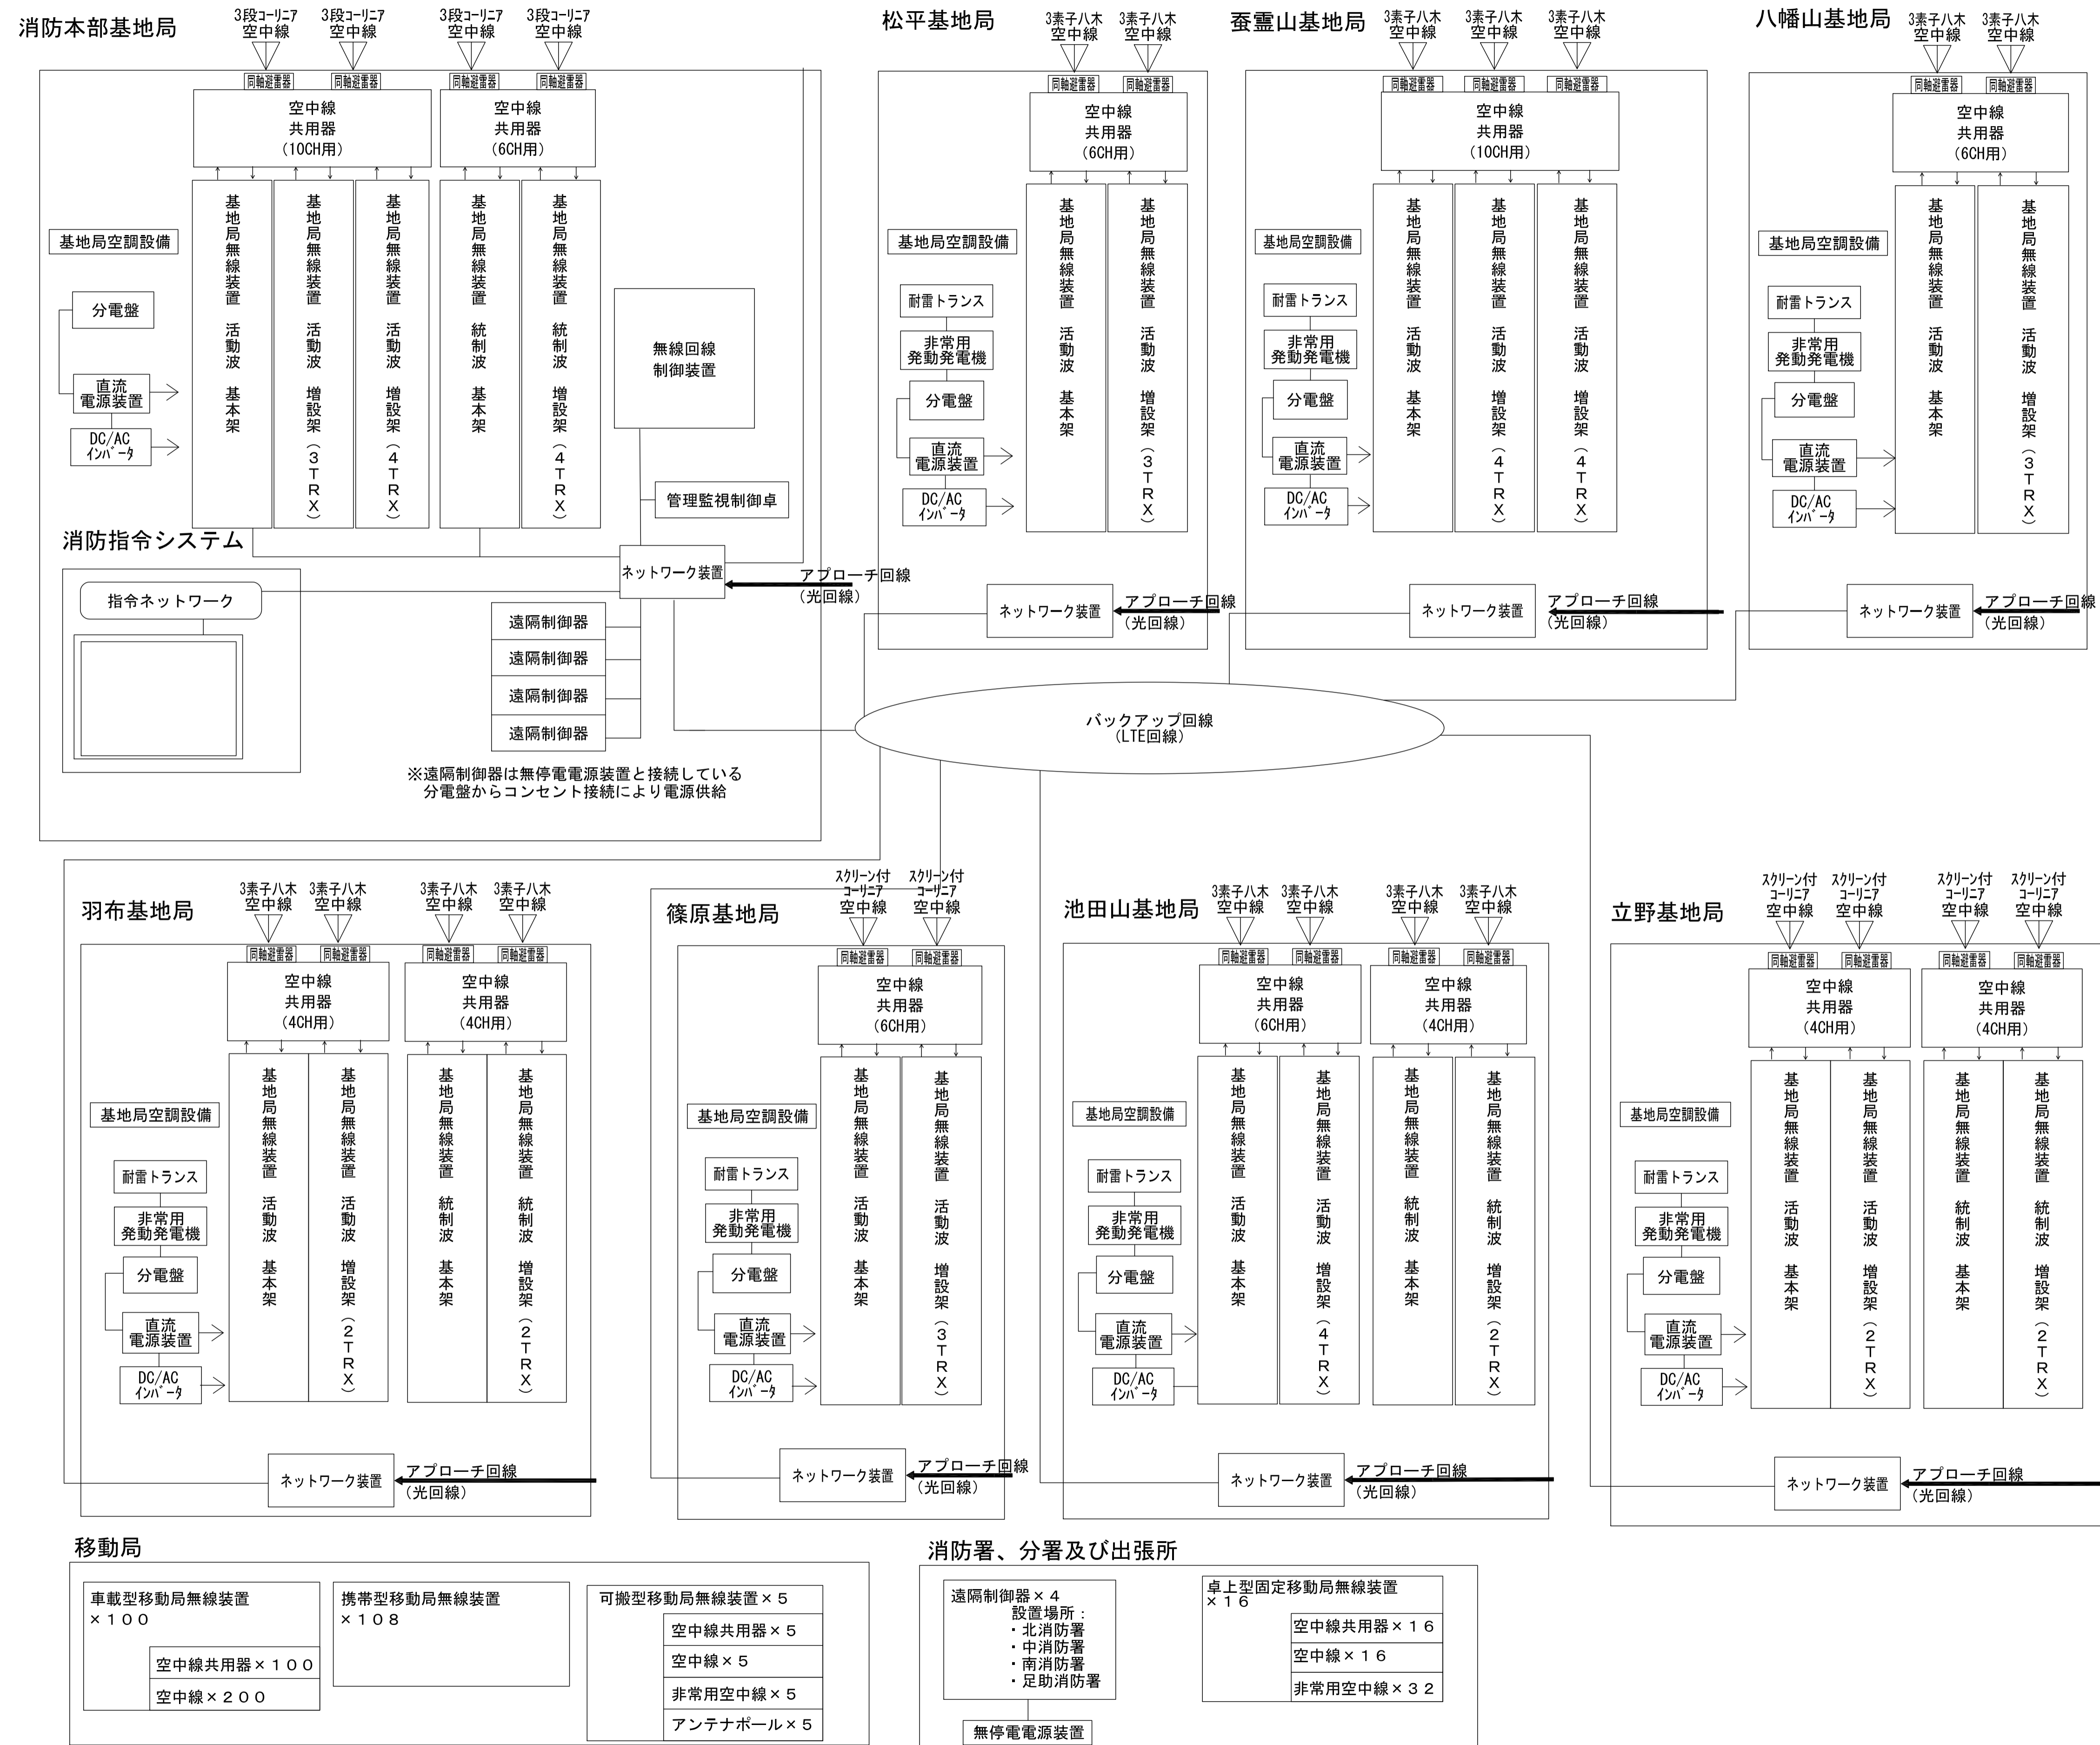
消防本部基地局
3段コーリニア空中線 3段コーリニア空中線 3段コーリニア空中線 3段コーリニア空中線
同軸避雷器 同軸避雷器 同軸避雷器 同軸避雷器
空中線共用器（10CH用）
空中線共用器（6CH用）
基地局無線装置 活動波 基本架
基地局無線装置 活動波 増設架（3TRX）
基地局無線装置 活動波 増設架（4TRX）
基地局無線装置 統制波 基本架
基地局無線装置 統制波 増設架（4TRX）
基地局空調設備
分電盤
直流電源装置
DC/ACインバータ
無線回線制御装置
管理監視制御卓
消防指令システム
指令ネットワーク
ネットワーク装置
アプローチ回線（光回線）
遠隔制御器
遠隔制御器
遠隔制御器
遠隔制御器
※遠隔制御器は無停電電源装置と接続している分電盤からコンセント接続により電源供給

松平基地局
3素子八木空中線 3素子八木空中線
同軸避雷器 同軸避雷器
空中線共用器（6CH用）
基地局無線装置 活動波 基本架
基地局無線装置 活動波 増設架（3TRX）
基地局空調設備
耐雷トランス
非常用発動発電機
分電盤
直流電源装置
DC/ACインバータ
ネットワーク装置
アプローチ回線（光回線）

蚕霊山基地局
3素子八木空中線 3素子八木空中線 3素子八木空中線
同軸避雷器 同軸避雷器 同軸避雷器
空中線共用器（10CH用）
基地局無線装置 活動波 基本架
基地局無線装置 活動波 増設架（4TRX）
基地局無線装置 活動波 増設架（4TRX）
基地局空調設備
耐雷トランス
非常用発動発電機
分電盤
直流電源装置
DC/ACインバータ
ネットワーク装置
アプローチ回線（光回線）

八幡山基地局
3素子八木空中線 3素子八木空中線
同軸避雷器 同軸避雷器
空中線共用器（6CH用）
基地局無線装置 活動波 基本架
基地局無線装置 活動波 増設架（3TRX）
基地局空調設備
耐雷トランス
非常用発動発電機
分電盤
直流電源装置
DC/ACインバータ
ネットワーク装置
アプローチ回線（光回線）

バックアップ回線（LTE回線）

羽布基地局
3素子八木空中線 3素子八木空中線 3素子八木空中線 3素子八木空中線
同軸避雷器 同軸避雷器 同軸避雷器 同軸避雷器
空中線共用器（4CH用）
空中線共用器（4CH用）
基地局無線装置 活動波 基本架
基地局無線装置 活動波 増設架（2TRX）
基地局無線装置 統制波 基本架
基地局無線装置 統制波 増設架（2TRX）
基地局空調設備
耐雷トランス
非常用発動発電機
分電盤
直流電源装置
DC/ACインバータ
ネットワーク装置
アプローチ回線（光回線）

篠原基地局
スクリーン付コーリニア空中線 スクリーン付コーリニア空中線
同軸避雷器 同軸避雷器
空中線共用器（6CH用）
基地局無線装置 活動波 基本架
基地局無線装置 活動波 増設架（3TRX）
基地局空調設備
耐雷トランス
非常用発動発電機
分電盤
直流電源装置
DC/ACインバータ
ネットワーク装置
アプローチ回線（光回線）

池田山基地局
3素子八木空中線 3素子八木空中線 3素子八木空中線 3素子八木空中線
同軸避雷器 同軸避雷器 同軸避雷器 同軸避雷器
空中線共用器（6CH用）
空中線共用器（4CH用）
基地局無線装置 活動波 基本架
基地局無線装置 活動波 増設架（4TRX）
基地局無線装置 統制波 基本架
基地局無線装置 統制波 増設架（2TRX）
基地局空調設備
耐雷トランス
非常用発動発電機
分電盤
直流電源装置
DC/ACインバータ
ネットワーク装置
アプローチ回線（光回線）

立野基地局
スクリーン付コーリニア空中線 スクリーン付コーリニア空中線 スクリーン付コーリニア空中線 スクリーン付コーリニア空中線
同軸避雷器 同軸避雷器 同軸避雷器 同軸避雷器
空中線共用器（4CH用）
空中線共用器（4CH用）
基地局無線装置 活動波 基本架
基地局無線装置 活動波 増設架（2TRX）
基地局無線装置 統制波 基本架
基地局無線装置 統制波 増設架（2TRX）
基地局空調設備
耐雷トランス
非常用発動発電機
分電盤
直流電源装置
DC/ACインバータ
ネットワーク装置
アプローチ回線（光回線）

移動局
車載型移動局無線装置×１００
空中線共用器×１００
空中線×２００
携帯型移動局無線装置×１０８
可搬型移動局無線装置×５
空中線共用器×５
空中線×５
非常用空中線×５
アンテナポール×５

消防署、分署及び出張所
遠隔制御器×４
設置場所：
・北消防署
・中消防署
・南消防署
・足助消防署
無停電電源装置
卓上型固定移動局無線装置×１６
空中線共用器×１６
空中線×１６
非常用空中線×３２